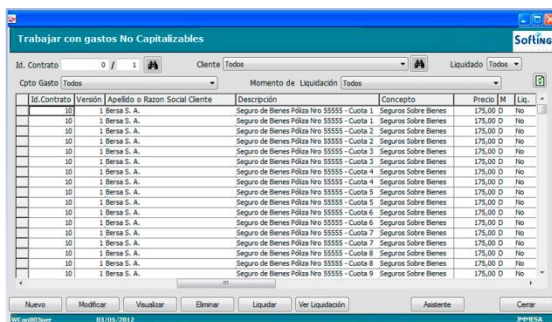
Trabajar con gastos No Capitalizables

Softing

Id. Contrato 0 / 1

Cliente Todos

Liquidado Todos

Cpto Gasto Todos

Momento de Liquidación Todos

| | Id.Contrato | Versión | Apellido o Razon Social Cliente | Descripción | Concepto | Precio | M | Liq. |
|---|---|---|---|---|---|---|---|---|
| | 10 | 1 | Bersa S. A. | Seguro de Bienes Póliza Nro 55555 - Cuota 1 | Seguros Sobre Bienes | 175,00 | D | No |
| | 10 | 1 | Bersa S. A. | Seguro de Bienes Póliza Nro 55555 - Cuota 1 | Seguros Sobre Bienes | 175,00 | D | No |
| | 10 | 1 | Bersa S. A. | Seguro de Bienes Póliza Nro 55555 - Cuota 2 | Seguros Sobre Bienes | 175,00 | D | No |
| | 10 | 1 | Bersa S. A. | Seguro de Bienes Póliza Nro 55555 - Cuota 2 | Seguros Sobre Bienes | 175,00 | D | No |
| | 10 | 1 | Bersa S. A. | Seguro de Bienes Póliza Nro 55555 - Cuota 3 | Seguros Sobre Bienes | 175,00 | D | No |
| | 10 | 1 | Bersa S. A. | Seguro de Bienes Póliza Nro 55555 - Cuota 3 | Seguros Sobre Bienes | 175,00 | D | No |
| | 10 | 1 | Bersa S. A. | Seguro de Bienes Póliza Nro 55555 - Cuota 4 | Seguros Sobre Bienes | 175,00 | D | No |
| | 10 | 1 | Bersa S. A. | Seguro de Bienes Póliza Nro 55555 - Cuota 4 | Seguros Sobre Bienes | 175,00 | D | No |
| | 10 | 1 | Bersa S. A. | Seguro de Bienes Póliza Nro 55555 - Cuota 5 | Seguros Sobre Bienes | 175,00 | D | No |
| | 10 | 1 | Bersa S. A. | Seguro de Bienes Póliza Nro 55555 - Cuota 5 | Seguros Sobre Bienes | 175,00 | D | No |
| | 10 | 1 | Bersa S. A. | Seguro de Bienes Póliza Nro 55555 - Cuota 6 | Seguros Sobre Bienes | 175,00 | D | No |
| | 10 | 1 | Bersa S. A. | Seguro de Bienes Póliza Nro 55555 - Cuota 6 | Seguros Sobre Bienes | 175,00 | D | No |
| | 10 | 1 | Bersa S. A. | Seguro de Bienes Póliza Nro 55555 - Cuota 7 | Seguros Sobre Bienes | 175,00 | D | No |
| | 10 | 1 | Bersa S. A. | Seguro de Bienes Póliza Nro 55555 - Cuota 7 | Seguros Sobre Bienes | 175,00 | D | No |
| | 10 | 1 | Bersa S. A. | Seguro de Bienes Póliza Nro 55555 - Cuota 8 | Seguros Sobre Bienes | 175,00 | D | No |
| | 10 | 1 | Bersa S. A. | Seguro de Bienes Póliza Nro 55555 - Cuota 8 | Seguros Sobre Bienes | 175,00 | D | No |
| | 10 | 1 | Bersa S. A. | Seguro de Bienes Póliza Nro 55555 - Cuota 9 | Seguros Sobre Bienes | 175,00 | D | No |

Nuevo Modificar Visualizar Eliminar Liquidar Ver Liquidación Asistente Cerrar

WCon803per 03/05/2012 IMMESA